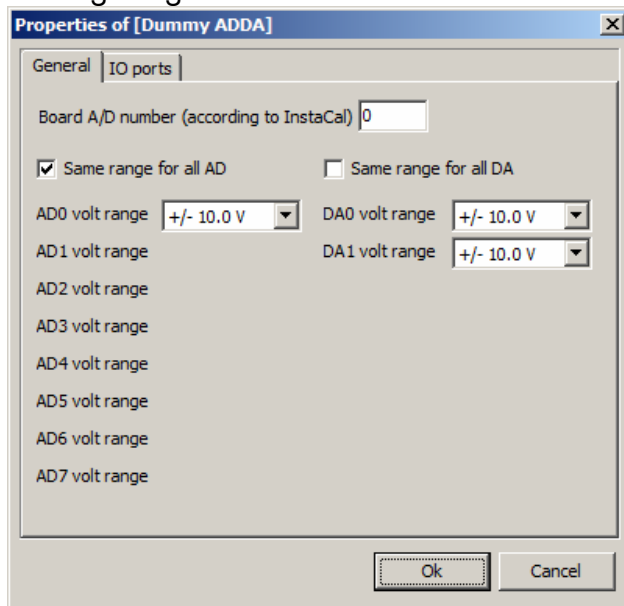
Properties of [Dummy ADDA]

General | IO ports

Board A/D number (according to InstaCal) 0

Same range for all AD

Same range for all DA

AD0 volt range +/- 10.0 V

DA0 volt range +/- 10.0 V

AD1 volt range

DA1 volt range +/- 10.0 V

AD2 volt range

AD3 volt range

AD4 volt range

AD5 volt range

AD6 volt range

AD7 volt range

Ok

Cancel